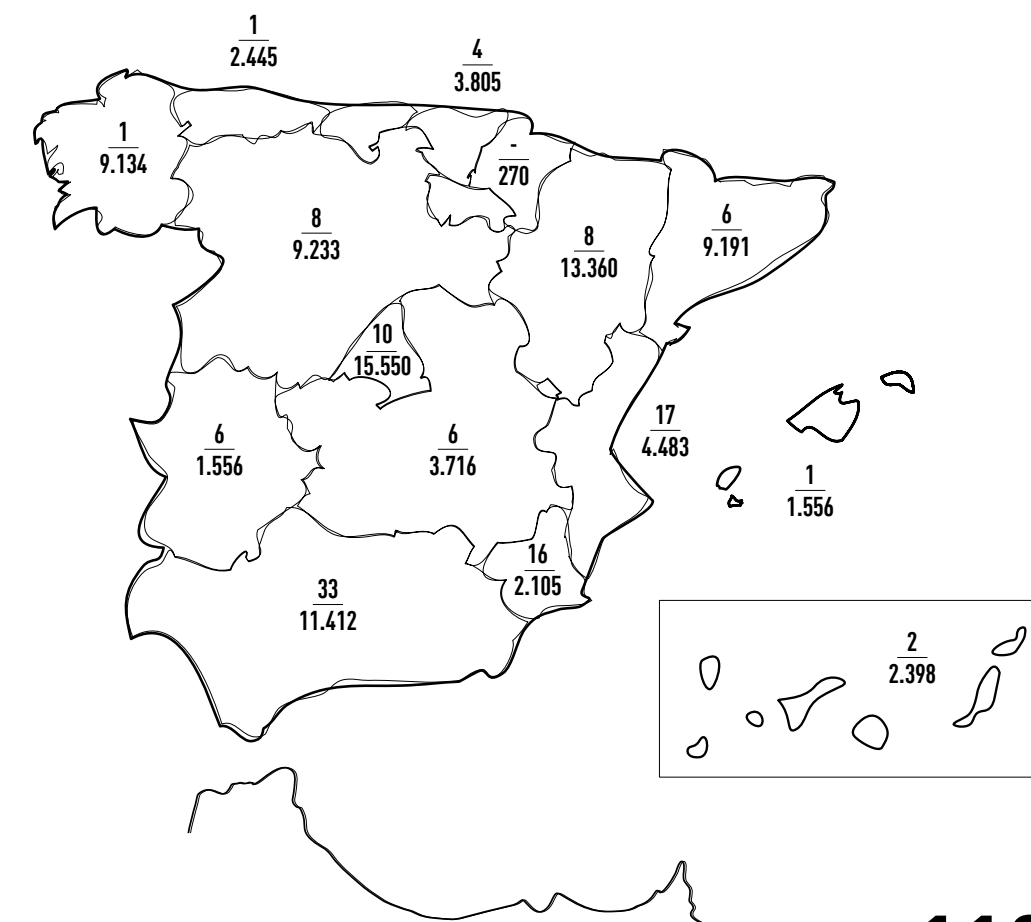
$\frac{1}{2.445}$

$\frac{4}{3.805}$

$\frac{1}{9.134}$

$\frac{-}{270}$

$\frac{8}{9.233}$

$\frac{8}{13.360}$

$\frac{6}{9.191}$

$\frac{10}{15.550}$

$\frac{6}{1.556}$

$\frac{6}{3.716}$

$\frac{17}{4.483}$

$\frac{1}{1.556}$

$\frac{16}{2.105}$

$\frac{33}{11.412}$

$\frac{2}{2.398}$

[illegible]